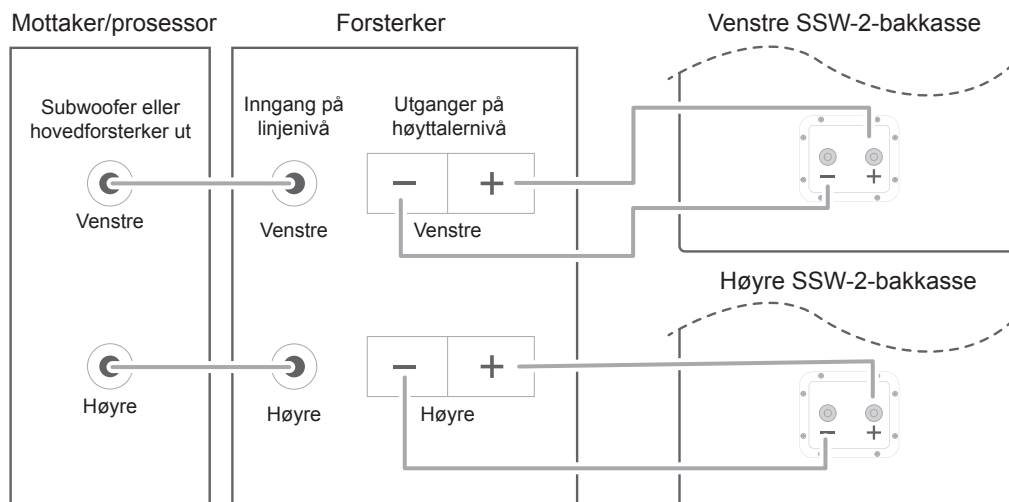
Mottaker/prosessor

Forsterker

Venstre SSW-2-bakkasse

Subwoofer eller hovedforsterker ut

Inngang på linjenivå

Utganger på høyttalernivå

−

+

−

+

Venstre

Venstre

Venstre

Høyre SSW-2-bakkasse

−

+

−

+

Høyre

Høyre

Høyre